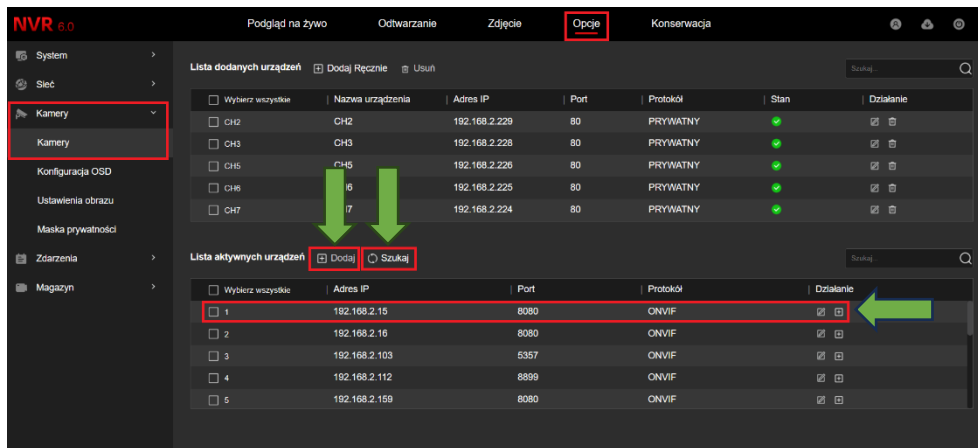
NVR 6.0

Podgląd na żywo | Odtwarzanie | Zdjęcie | Opcje | Konserwacja

System
Sieć
Kamery
Kamery
Konfiguracja OSD
Ustawienia obrazu
Maska prywatności
Zdarzenia
Magazyn

Lista dodanych urządzeń | Dodaj Ręcznie | Usuń

Szukaj...

| Wybierz wszystkie | Nazwa urządzenia | Adres IP | Port | Protokół | Stan | Działanie |
|---|---|---|---|---|---|---|
| CH2 | CH2 | 192.168.2.229 | 80 | PRYWATNY | | |
| CH3 | CH3 | 192.168.2.228 | 80 | PRYWATNY | | |
| CH5 | CH5 | 192.168.2.226 | 80 | PRYWATNY | | |
| CH6 | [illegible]6 | 192.168.2.225 | 80 | PRYWATNY | | |
| CH7 | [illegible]7 | 192.168.2.224 | 80 | PRYWATNY | | |

Lista aktywnych urządzeń | Dodaj | Szukaj

Szukaj...

| Wybierz wszystkie | Adres IP | Port | Protokół | Działanie |
|---|---|---|---|---|
| 1 | 192.168.2.15 | 8080 | ONVIF | |
| 2 | 192.168.2.16 | 8080 | ONVIF | |
| 3 | 192.168.2.103 | 5357 | ONVIF | |
| 4 | 192.168.2.112 | 8899 | ONVIF | |
| 5 | 192.168.2.159 | 8080 | ONVIF | |